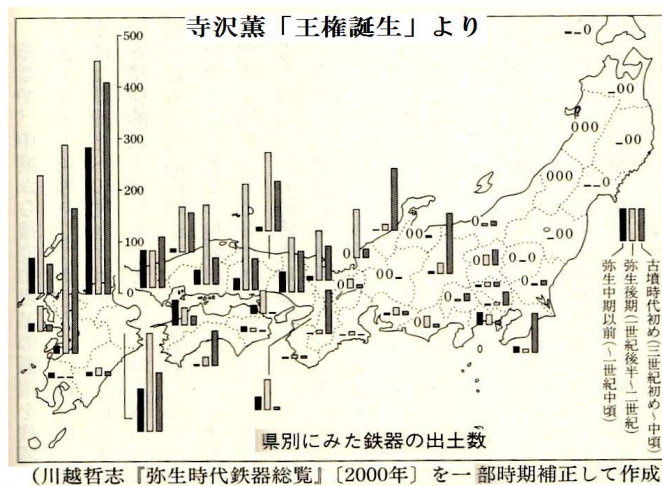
寺沢薫「王権誕生」より

500
400
300
200
100
0

古墳時代初め（三世紀初め～中頃）
弥生後期（一世紀後半～二世紀）
弥生中期以前（～一世紀中頃）

県別にみた鉄器の出土数

（川越哲志『弥生時代鉄器総覧』〔2000年〕を一部時期補正して作成